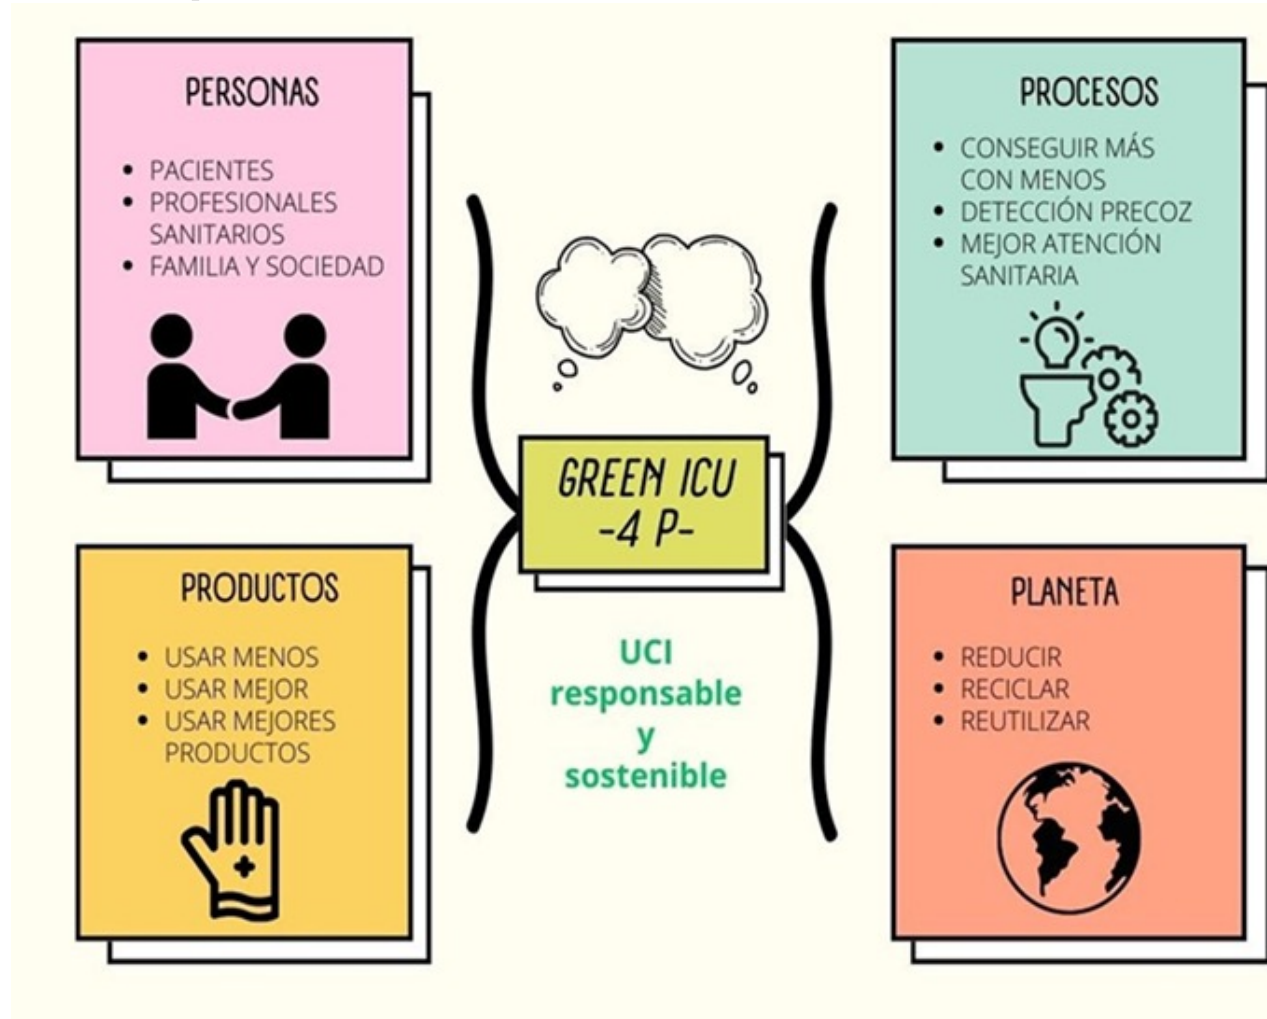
PERSONAS

- PACIENTES
- PROFESIONALES SANITARIOS
- FAMILIA Y SOCIEDAD

PROCESOS

- CONSEGUIR MÁS CON MENOS
- DETECCIÓN PRECOZ
- MEJOR ATENCIÓN SANITARIA

GREEN ICU
-4 P-

PRODUCTOS

- USAR MENOS
- USAR MEJOR
- USAR MEJORES PRODUCTOS

UCI responsable y sostenible

PLANETA

- REDUCIR
- RECICLAR
- REUTILIZAR